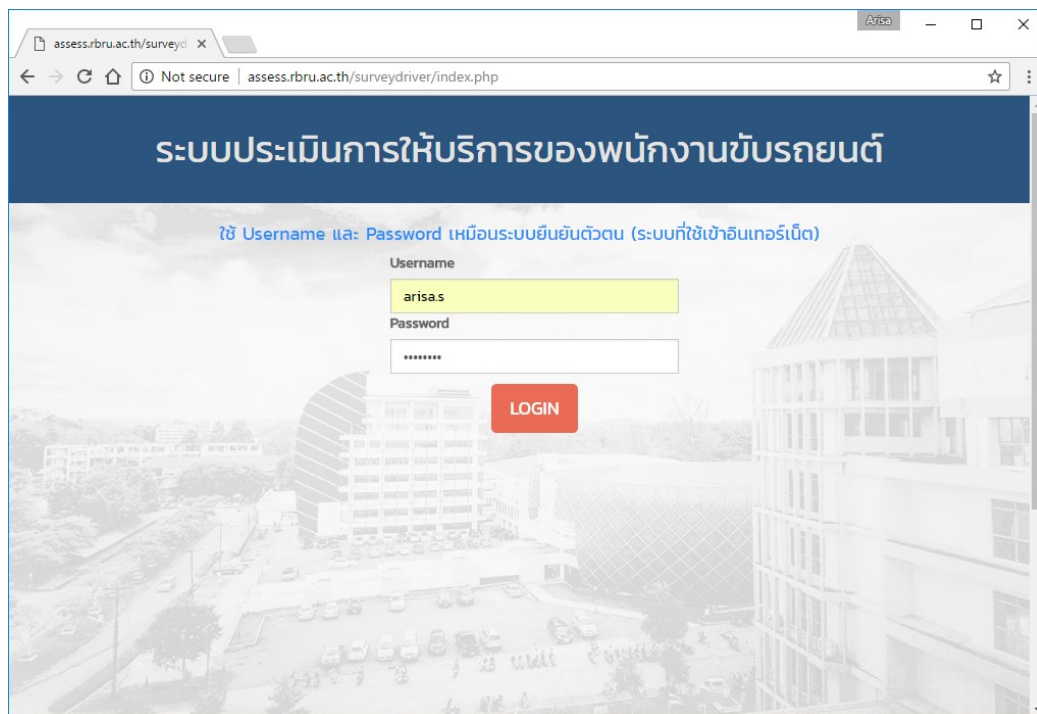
assess.rbru.ac.th/surveyd ×

Arisa

Not secure | assess.rbru.ac.th/surveydriver/index.php

ระบบประเมินการให้บริการของพนักงานขับรถยนต์

ใช้ Username และ Password เหมือนระบบยืนยันตัวตน (ระบบที่ใช้เข้าอินเทอร์เน็ต)

Username

arisa.s

Password

•••••••••

LOGIN